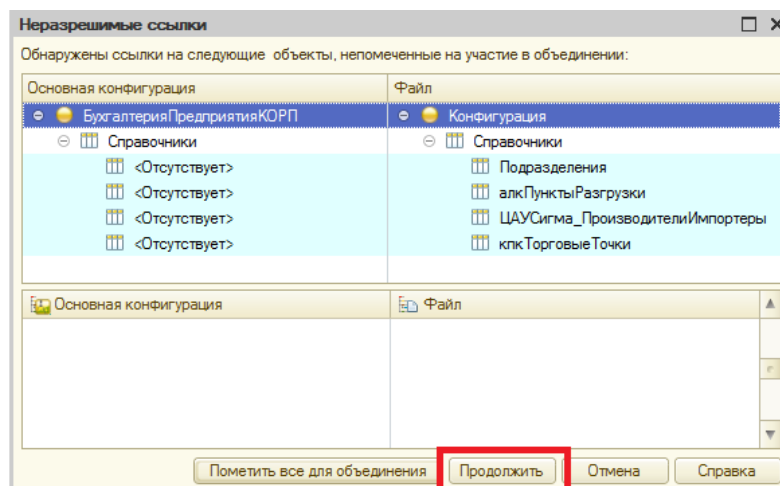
Неразрешимые ссылки

Обнаружены ссылки на следующие объекты, непомеченные на участие в объединении:

| Основная конфигурация | Файл |
|---|---|
| БухгалтерияПредприятияКОРП | Конфигурация |
| Справочники | Справочники |
| <Отсутствует> | Подразделения |
| <Отсутствует> | алкПунктыРазгрузки |
| <Отсутствует> | ЦАУСигма_ПроизводителиИмпортеры |
| <Отсутствует> | кпкТорговыеТочки |

| Основная конфигурация | Файл |
|---|---|

Пометить все для объединения | Продолжить | Отмена | Справка